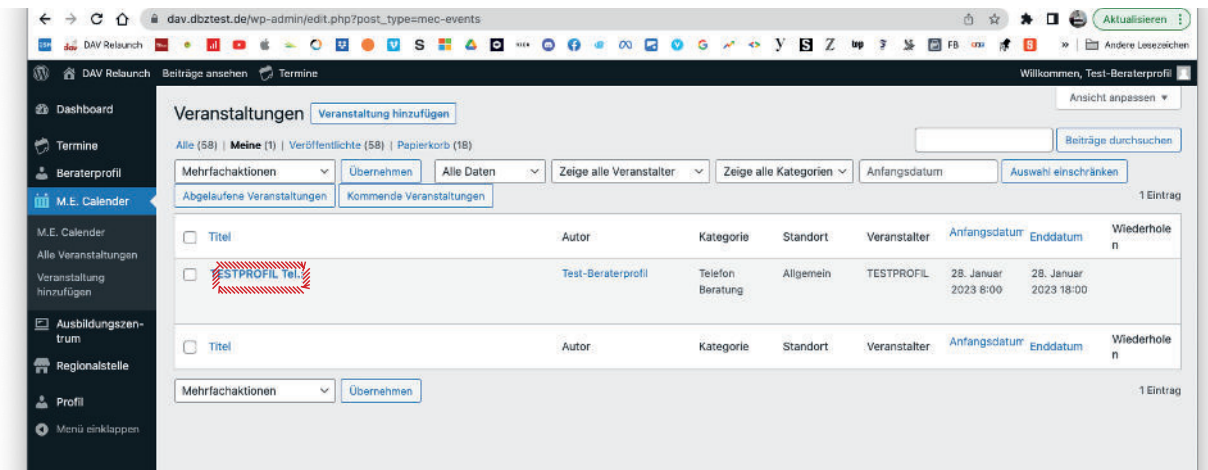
dav.dbztest.de/wp-admin/edit.php?post_type=mec-events

Aktualisieren

DAV Relaunch

Andere Lesezeichen

DAV Relaunch Beiträge ansehen Termine

Willkommen, Test-Beraterprofil

Dashboard
Termine
Beraterprofil
M.E. Calender
M.E. Calender
Alle Veranstaltungen
Veranstaltung hinzufügen
Ausbildungszentrum
Regionalstelle
Profil
Menü einklappen

Ansicht anpassen ▾

Veranstaltungen Veranstaltung hinzufügen

Alle (58) | Meine (1) | Veröffentlichte (58) | Papierkorb (18)

Beiträge durchsuchen

Mehrfachaktionen Übernehmen Alle Daten Zeige alle Veranstalter Zeige alle Kategorien Anfangsdatum Auswahl einschränken

Abgelaufene Veranstaltungen Kommende Veranstaltungen

1 Eintrag

| Titel | Autor | Kategorie | Standort | Veranstalter | Anfangsdatum | Enddatum | Wiederholen |
|---|---|---|---|---|---|---|---|
| TESTPROFIL Tel. | Test-Beraterprofil | Telefon Beratung | Allgemein | TESTPROFIL | 28. Januar 2023 8:00 | 28. Januar 2023 18:00 | |
| Titel | Autor | Kategorie | Standort | Veranstalter | Anfangsdatum | Enddatum | Wiederholen |

Mehrfachaktionen Übernehmen

1 Eintrag